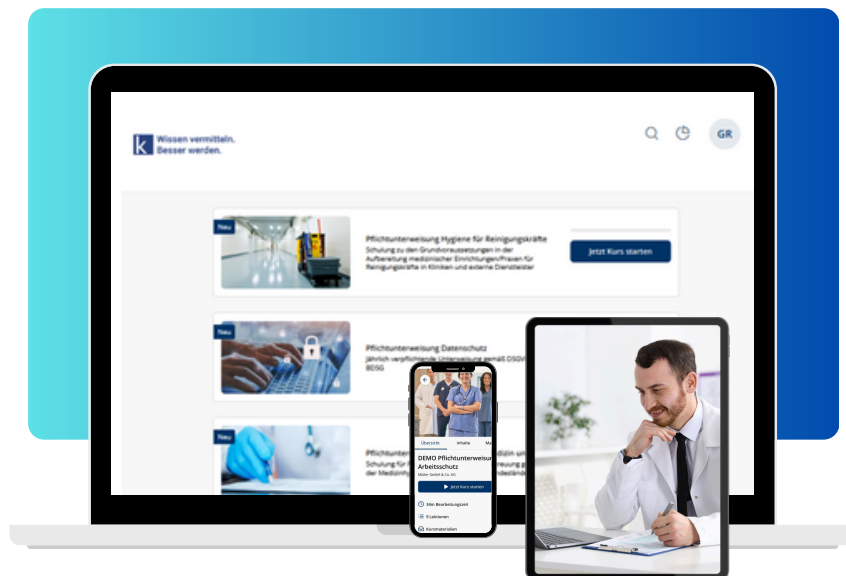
k Wissen vermitteln. Besser werden.

GR

Neu

Pflichtunterweisung Hygiene für Reinigungskräfte

Schulung zu den Grundvoraussetzungen in der Aufbereitung medizinischer Einrichtungen/Praxen für Reinigungskräfte in Kliniken und externe Dienstleister

Jetzt Kurs starten

Neu

Pflichtunterweisung Datenschutz

Jährlich verpflichtende Unterweisung gemäß DSGVO BDSG

Neu

Pflichtunterweis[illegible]

Schulung für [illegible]

der Medizin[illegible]

Übersicht

Inhalte

DEMO Pflichtunterweisung Arbeitsschutz

Jetzt Kurs starten

Kursmaterialien